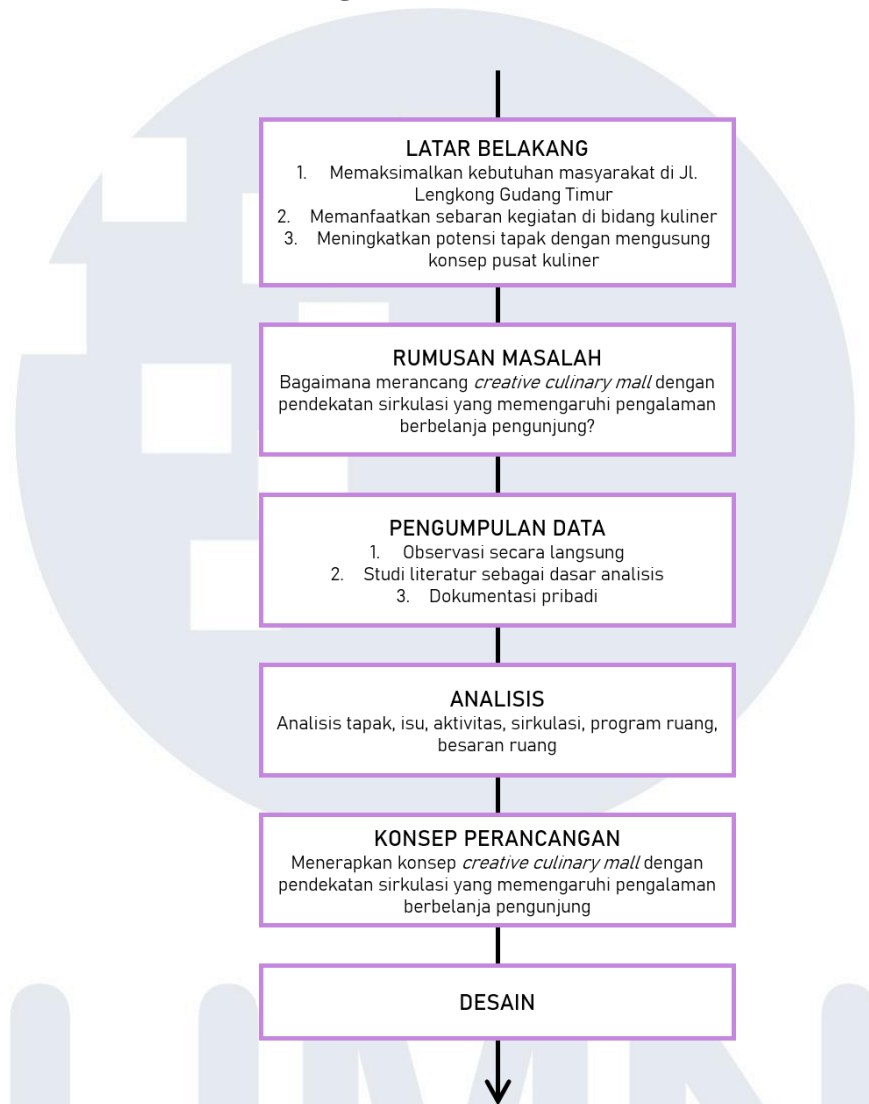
LATAR BELAKANG

1. Memaksimalkan kebutuhan masyarakat di Jl. Lengkong Gudang Timur
2. Memanfaatkan sebaran kegiatan di bidang kuliner
3. Meningkatkan potensi tapak dengan mengusung konsep pusat kuliner

RUMUSAN MASALAH

Bagaimana merancang *creative culinary mall* dengan pendekatan sirkulasi yang memengaruhi pengalaman berbelanja pengunjung?

PENGUMPULAN DATA

1. Observasi secara langsung
2. Studi literatur sebagai dasar analisis
3. Dokumentasi pribadi

ANALISIS

Analisis tapak, isu, aktivitas, sirkulasi, program ruang, besaran ruang

KONSEP PERANCANGAN

Menerapkan konsep *creative culinary mall* dengan pendekatan sirkulasi yang memengaruhi pengalaman berbelanja pengunjung

DESAIN